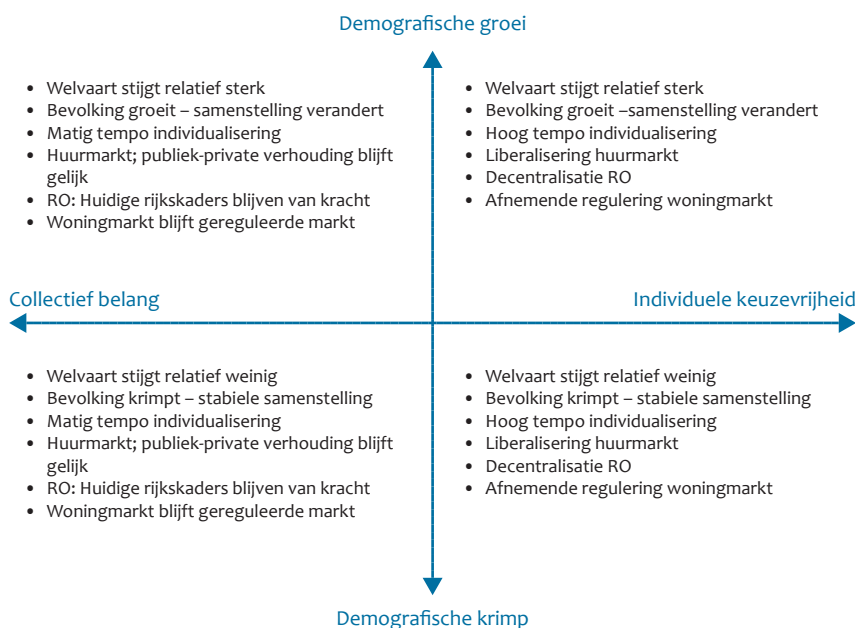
Demografische groei

- Welvaart stijgt relatief sterk
- Bevolking groeit – samenstelling verandert
- Matig tempo individualisering
- Huurmarkt; publiek-private verhouding blijft gelijk
- RO: Huidige rijkskaders blijven van kracht
- Woningmarkt blijft gereguleerde markt

- Welvaart stijgt relatief sterk
- Bevolking groeit –samenstelling verandert
- Hoog tempo individualisering
- Liberalisering huurmarkt
- Decentralisatie RO
- Afnemende regulering woningmarkt

Collectief belang

Individuele keuzevrijheid

- Welvaart stijgt relatief weinig
- Bevolking krimpt – stabiele samenstelling
- Matig tempo individualisering
- Huurmarkt; publiek-private verhouding blijft gelijk
- RO: Huidige rijkskaders blijven van kracht
- Woningmarkt blijft gereguleerde markt

- Welvaart stijgt relatief weinig
- Bevolking krimpt – stabiele samenstelling
- Hoog tempo individualisering
- Liberalisering huurmarkt
- Decentralisatie RO
- Afnemende regulering woningmarkt

Demografische krimp